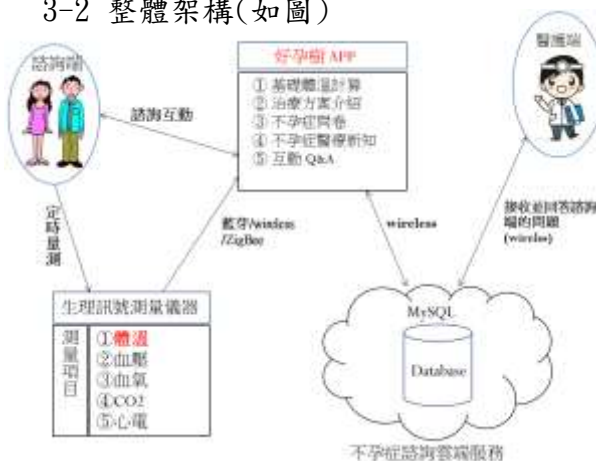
3-2 整體架構(如圖)

諮詢端

好孕啦 APP
① 基礎體溫計算
② 治療方案介紹
③ 不孕症問卷
④ 不孕症醫療新知
⑤ 互動 Q&A

醫護端

諮詢互動

定時量測

藍芽/wireless /ZigBee

wireless

接收並回答諮詢端的問題 (wireless)

生理訊號測量儀器

測量項目
①體溫
②血壓
③血氧
④CO2
⑤心電

MySQL
Database

不孕症諮詢雲端服務